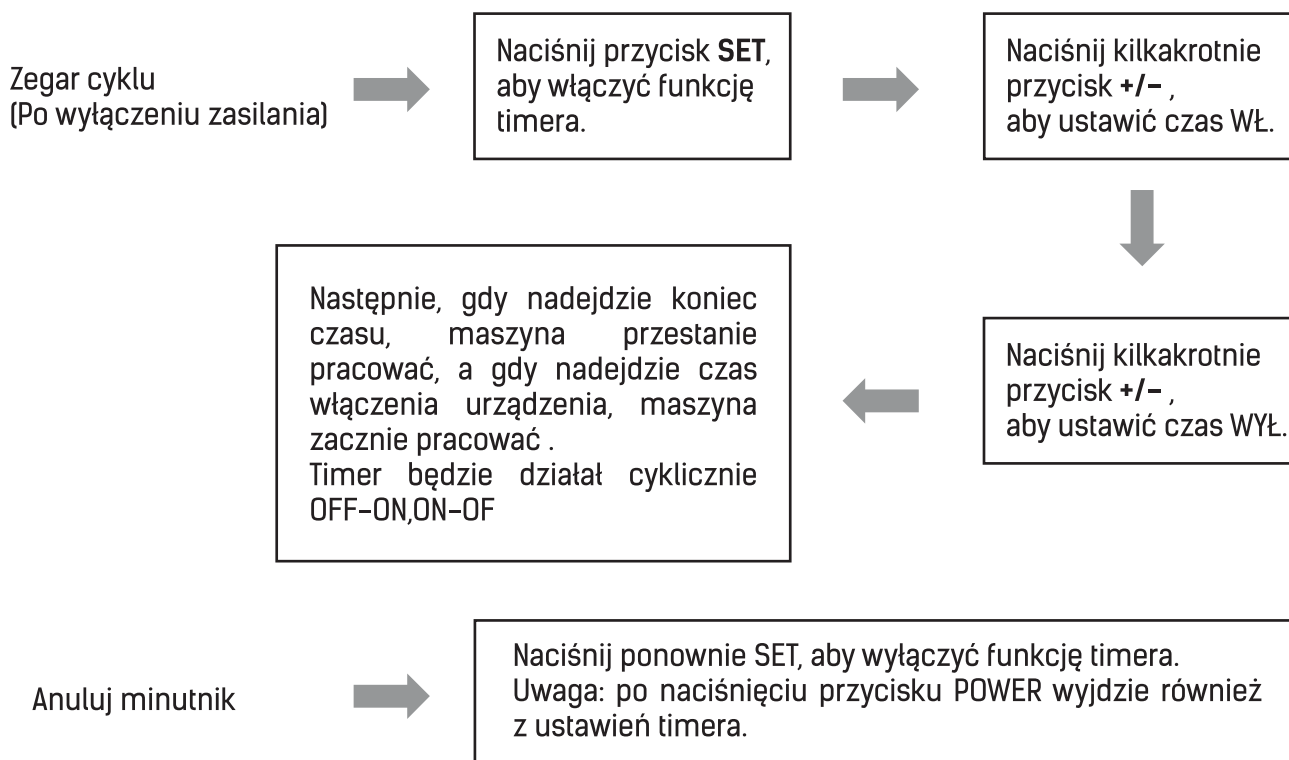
Zegar cyklu
(Po wyłączeniu zasilania)

Naciśnij przycisk **SET**, aby włączyć funkcję timera.

Naciśnij kilkakrotnie przycisk **+/–** , aby ustawić czas WŁ.

Naciśnij kilkakrotnie przycisk **+/–** , aby ustawić czas WYŁ.

Następnie, gdy nadejdzie koniec czasu, maszyna przestanie pracować, a gdy nadejdzie czas włączenia urządzenia, maszyna zacznie pracować .
Timer będzie działał cyklicznie OFF-ON,ON-OF

Anuluj minutnik

Naciśnij ponownie SET, aby wyłączyć funkcję timera.
Uwaga: po naciśnięciu przycisku POWER wyjdzie również z ustawień timera.